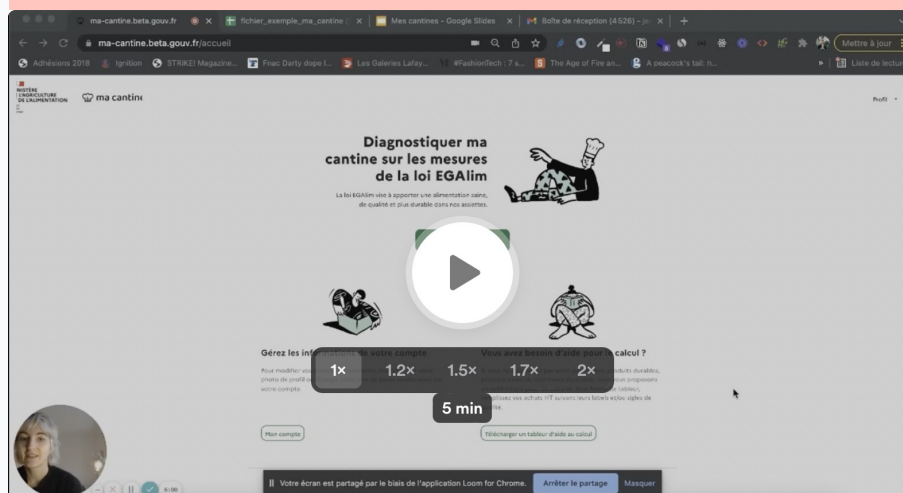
ma-cantine.beta.gouv.fr × fichier_exemple_ma_cantine × Mes cantines - Google Slides × Boîte de réception (4526) - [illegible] × +

ma-cantine.beta.gouv.fr/accueil

Mettre à jour

Adhésions 2018 Ignition STRIKE! Magazine... Fnac Darty dope l... Les Galeries Lafay... #FashionTech : 7 s... The Age of Fire an... A peacock's tail: h... Liste de lecture

MINISTÈRE DE L'AGRICULTURE DE L'ALIMENTATION

ma cantine

Profil

Diagnostiquer ma cantine sur les mesures de la loi EGAlim

La loi EGAlim vise à apporter une alimentation saine, de qualité et plus durable dans nos assiettes.

Gérez les inf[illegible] de votre compte

Pour modifier vo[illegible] photo de profil o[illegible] votre compte.

Mon compte

Vous avez besoin d'aide pour le calcul ?

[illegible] produits durables, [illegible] vous proposons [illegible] tableur, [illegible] vos achats HT suivant leurs labels et/ou sigles de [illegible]

Télécharger un tableur d'aide au calcul

1× 1.2× 1.5× 1.7× 2×

5 min

Votre écran est partagé par le biais de l'application Loom for Chrome. Arrêter le partage Masquer

6:00